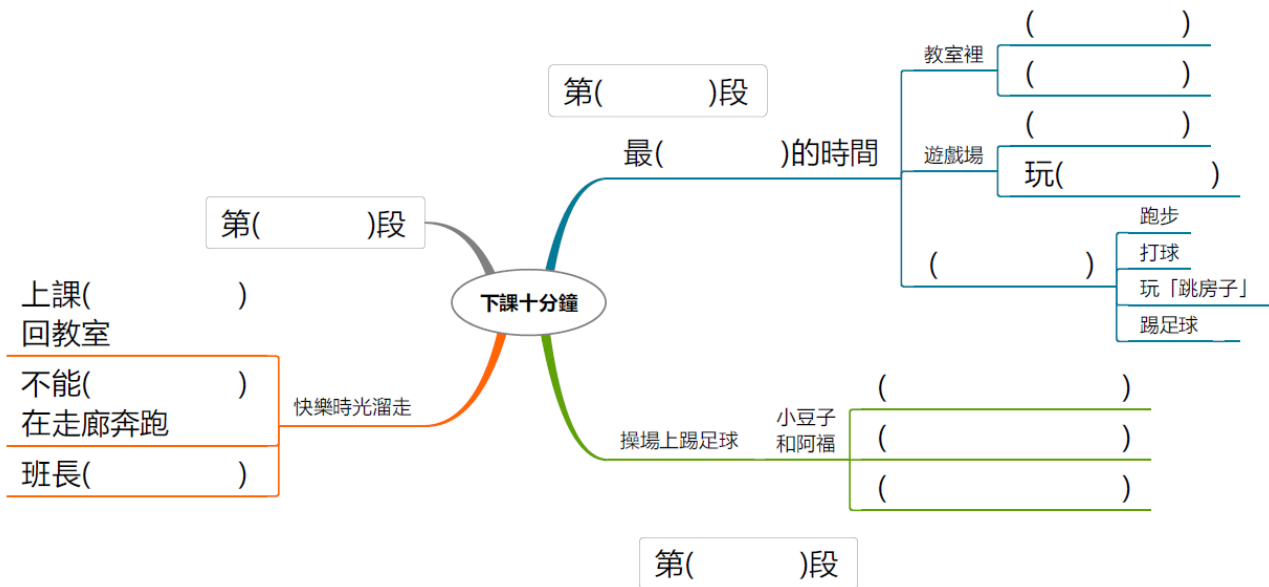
下課十分鐘

第(　　　)段

最(　　　)的時間

教室裡
(　　　)
(　　　)

遊戲場
(　　　)
玩(　　　)

(　　　)
跑步
打球
玩「跳房子」
踢足球

第(　　　)段

操場上踢足球

小豆子和阿福
(　　　)
(　　　)
(　　　)

第(　　　)段

快樂時光溜走

上課(　　　)回教室
不能(　　　)在走廊奔跑
班長(　　　)